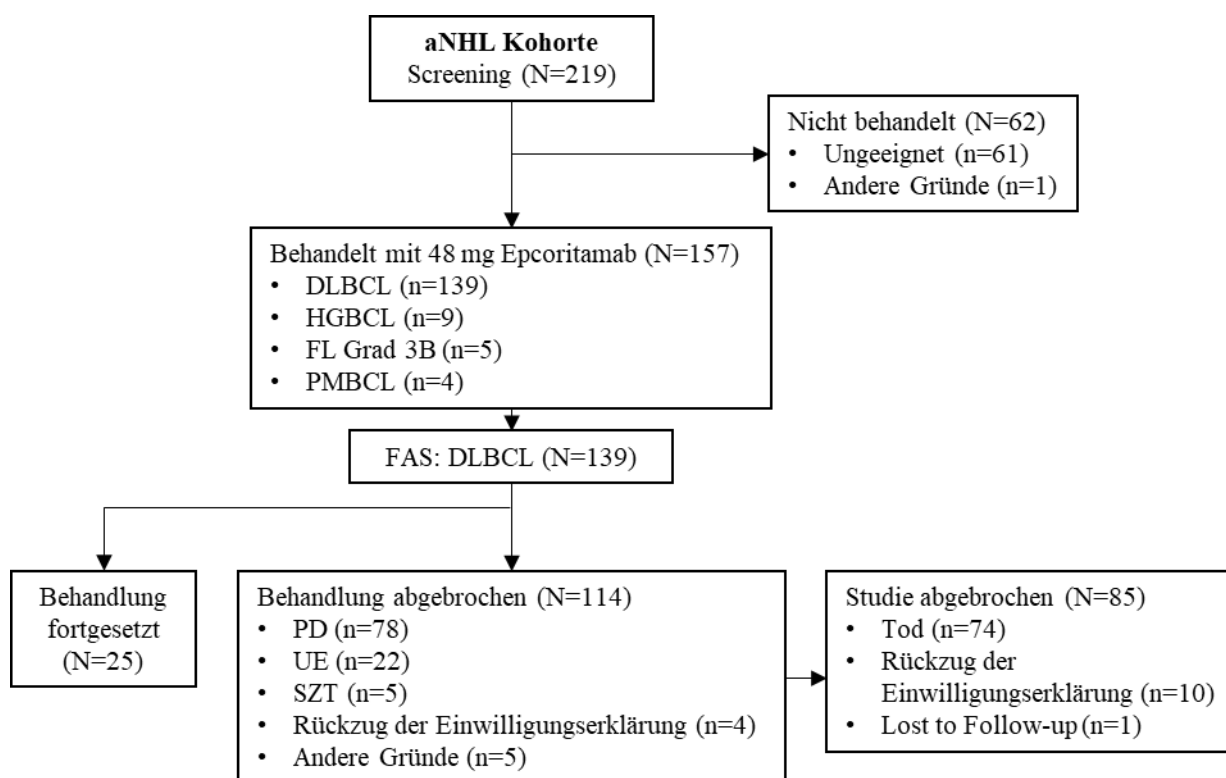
**aNHL Kohorte**
Screening (N=219)

Nicht behandelt (N=62)
• Ungeeignet (n=61)
• Andere Gründe (n=1)

Behandelt mit 48 mg Epcoritamab (N=157)
• DLBCL (n=139)
• HGBCL (n=9)
• FL Grad 3B (n=5)
• PMBCL (n=4)

FAS: DLBCL (N=139)

Behandlung fortgesetzt (N=25)

Behandlung abgebrochen (N=114)
• PD (n=78)
• UE (n=22)
• SZT (n=5)
• Rückzug der Einwilligungserklärung (n=4)
• Andere Gründe (n=5)

Studie abgebrochen (N=85)
• Tod (n=74)
• Rückzug der Einwilligungserklärung (n=10)
• Lost to Follow-up (n=1)